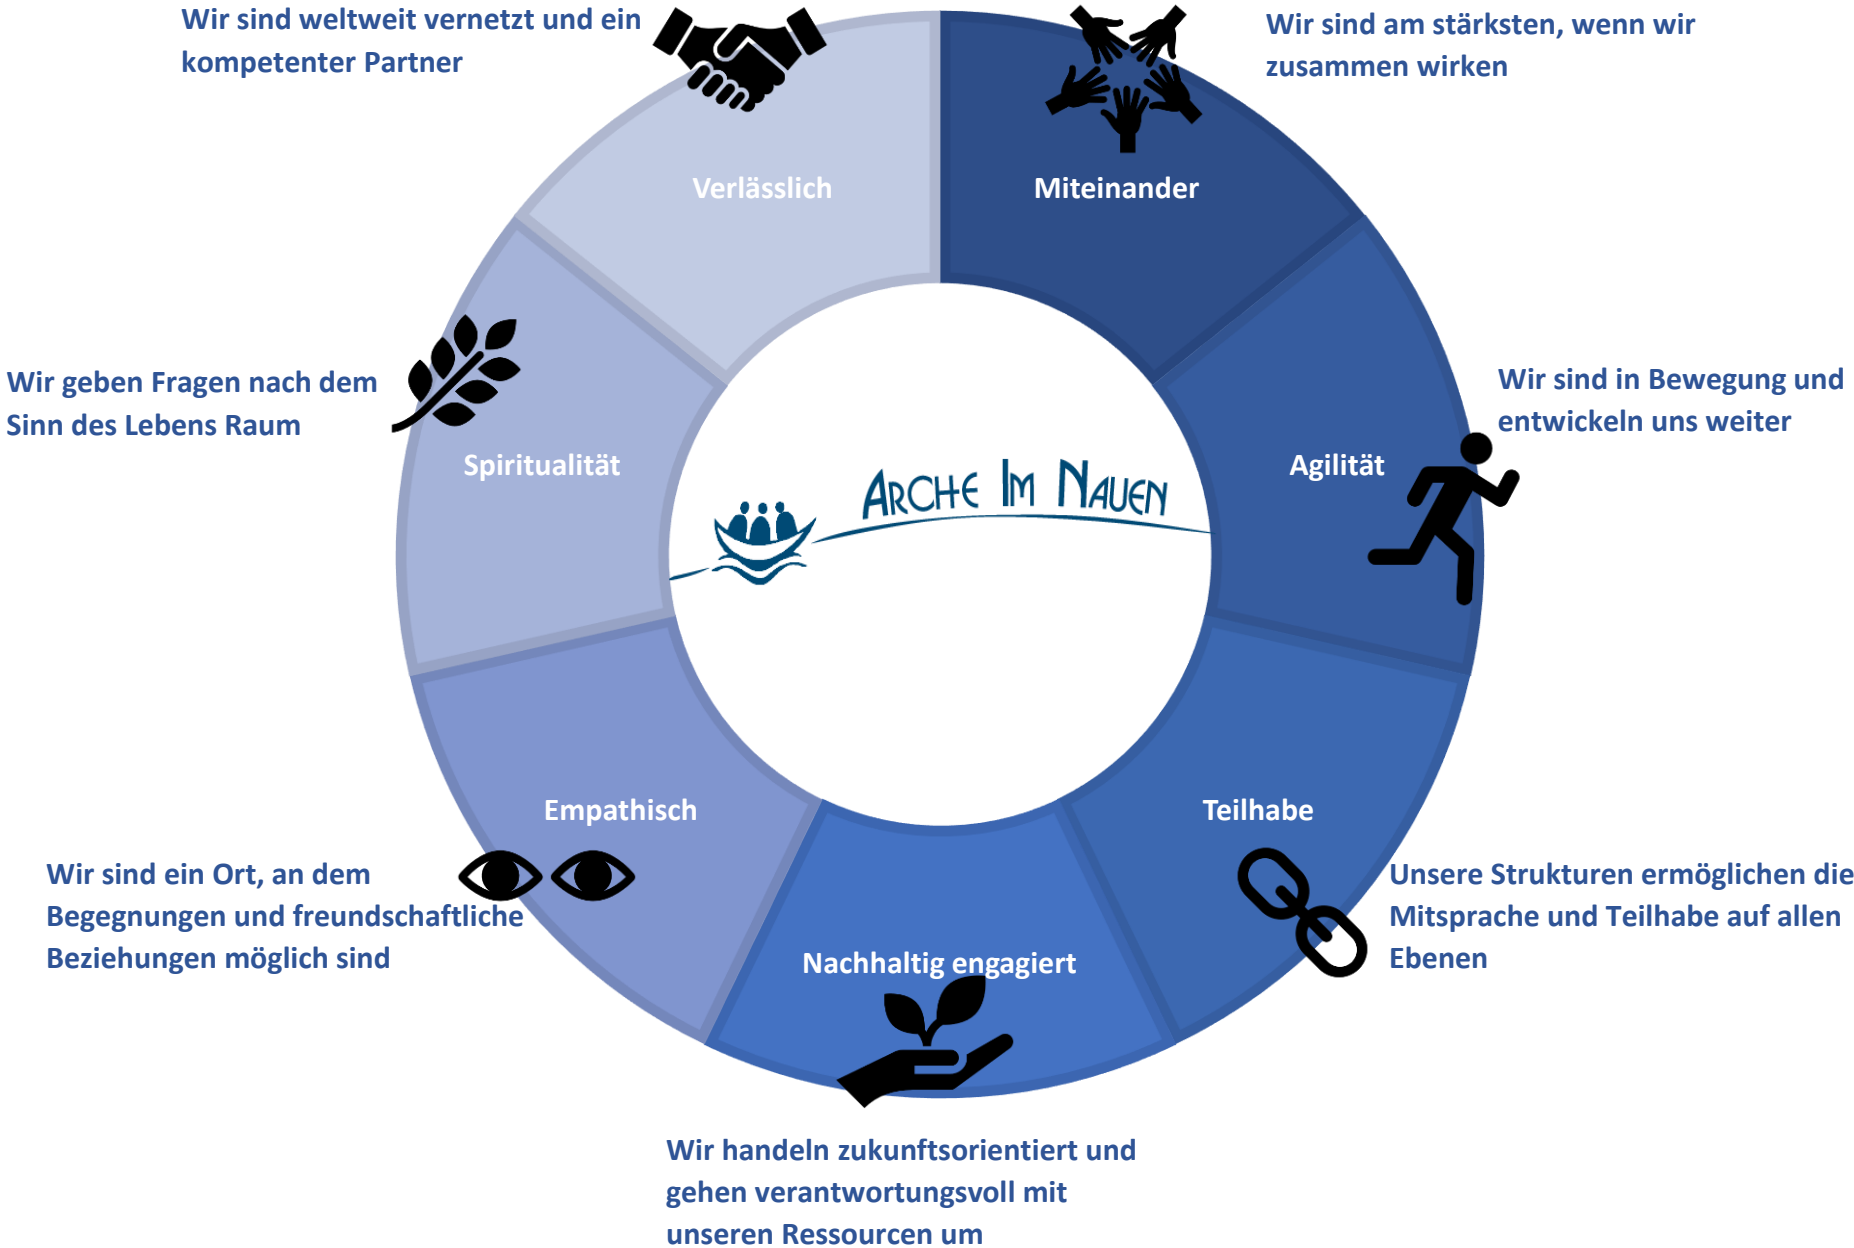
Wir sind weltweit vernetzt und ein kompetenter Partner

Wir sind am stärksten, wenn wir zusammen wirken

Verlässlich

Miteinander

Wir geben Fragen nach dem Sinn des Lebens Raum

Spiritualität

ARCHE IM NAUEN

Agilität

Wir sind in Bewegung und entwickeln uns weiter

Empathisch

Teilhabe

Wir sind ein Ort, an dem Begegnungen und freundschaftliche Beziehungen möglich sind

Unsere Strukturen ermöglichen die Mitsprache und Teilhabe auf allen Ebenen

Nachhaltig engagiert

Wir handeln zukunftsorientiert und gehen verantwortungsvoll mit unseren Ressourcen um